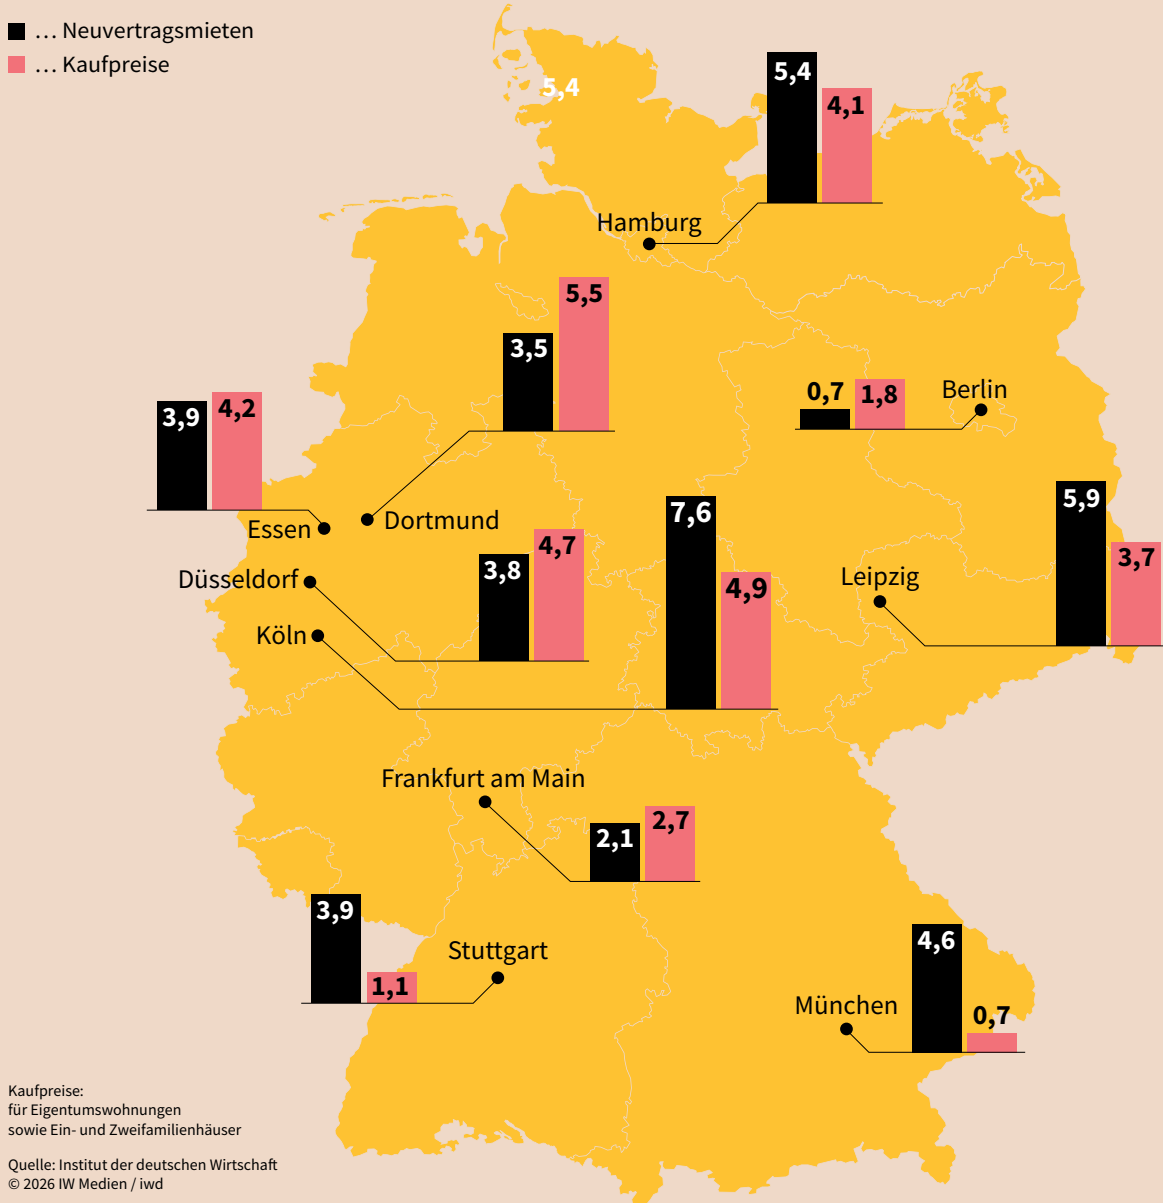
… Neuvertragsmieten
… Kaufpreise

5,4

5,4 4,1
Hamburg

3,5 5,5
Dortmund

3,9 4,2
Essen

0,7 1,8
Berlin

3,8 4,7
Düsseldorf

7,6 4,9
Köln

5,9 3,7
Leipzig

Frankfurt am Main
2,1 2,7

3,9 1,1
Stuttgart

4,6 0,7
München

Kaufpreise:
für Eigentumswohnungen
sowie Ein- und Zweifamilienhäuser

Quelle: Institut der deutschen Wirtschaft
© 2026 IW Medien / iwd